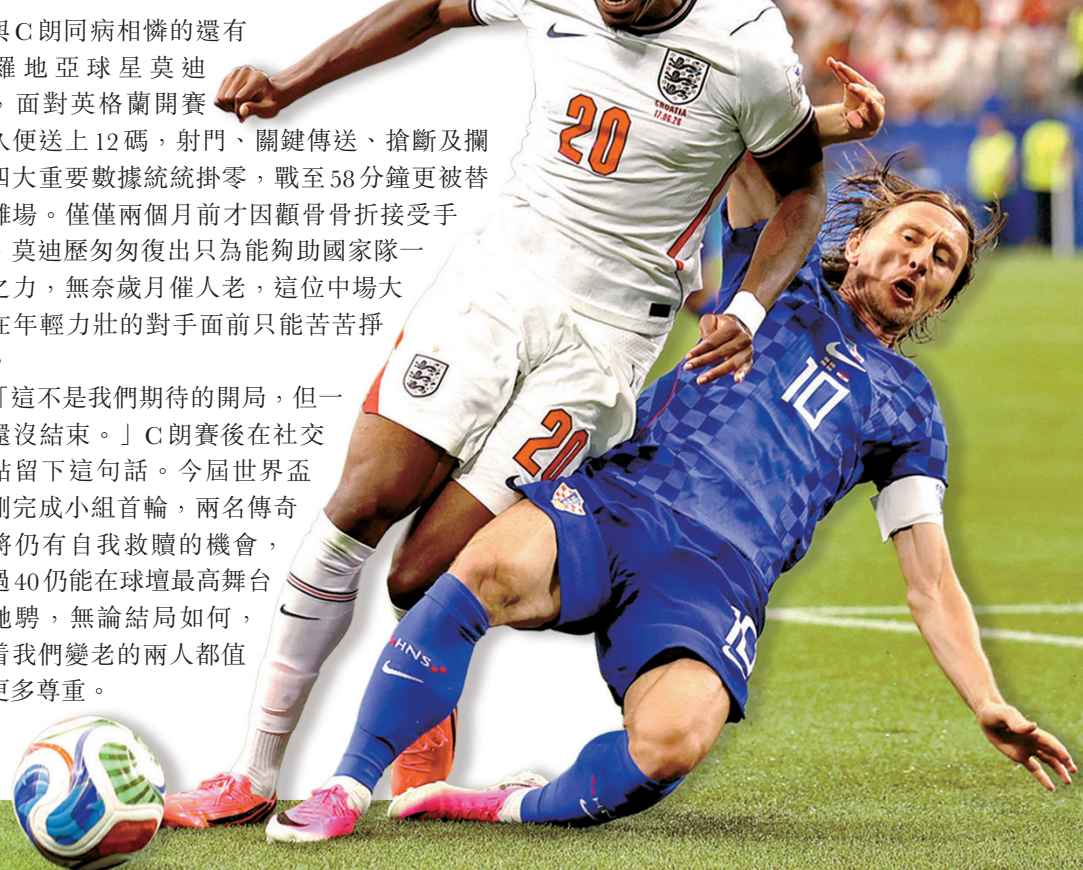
與C朗同病相憐的還有羅地亞球星莫迪，面對英格蘭開賽人便送上12碼，射門、關鍵傳送、搶斷及攔四大重要數據統統掛零，戰至58分鐘更被替離場。僅僅兩個月前才因顴骨骨折接受手，莫迪歷匆匆復出只為能夠助國家隊一之力，無奈歲月催人老，這位中場大在年輕力壯的對手面前只能苦苦掙。

「這不是我們期待的開局，但一還沒結束。」C朗賽後在社交貼留下這句話。今屆世界盃剛完成小組首輪，兩名傳奇將仍有自我救贖的機會，過40仍能在球壇最高舞台馳騁，無論結局如何，着我們變老的兩人都值更多尊重。

CROATIA 17.06.26

20

20

10

10

HNS